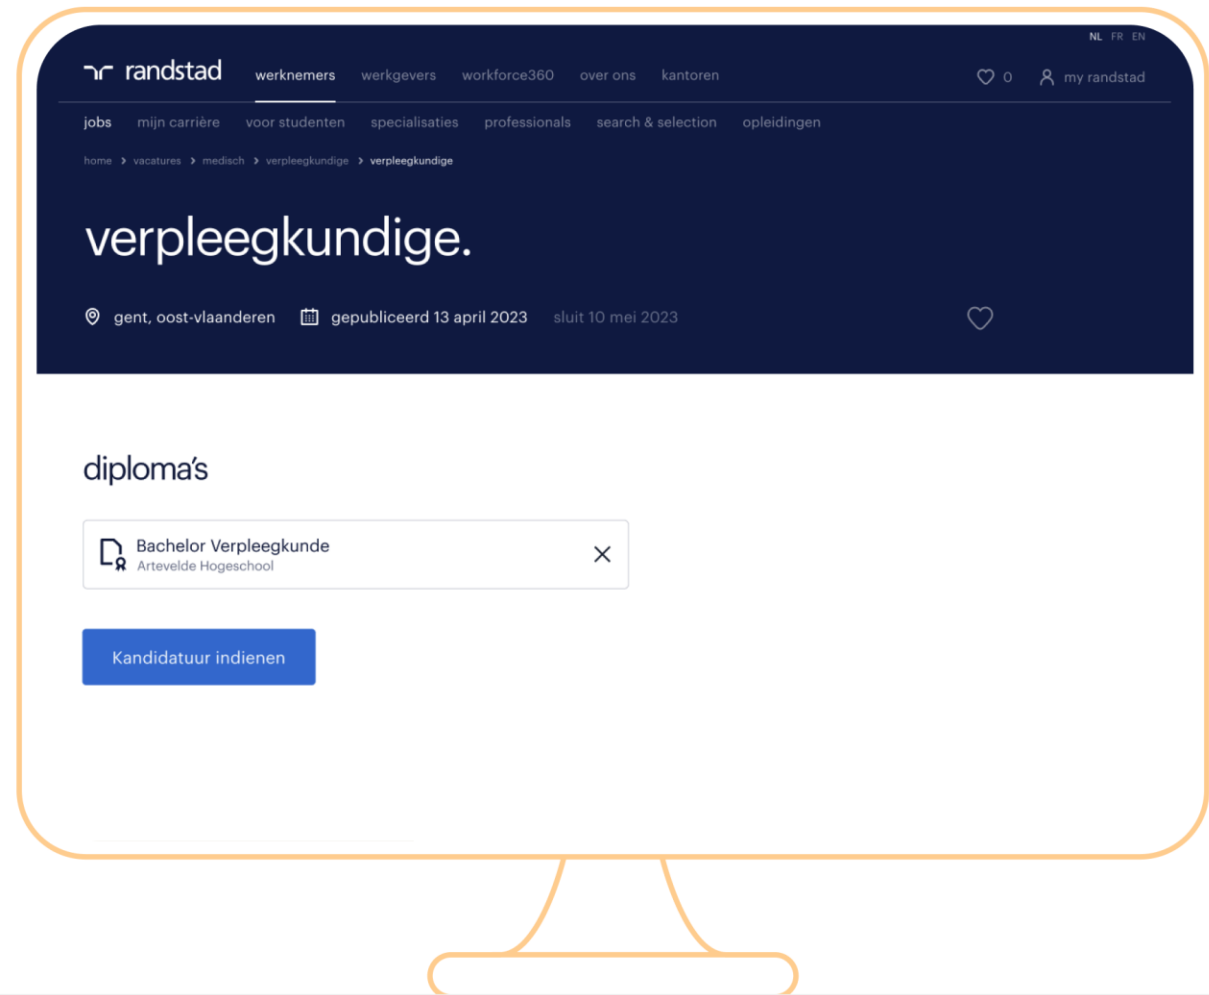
NL FR EN

randstad werknemers werkgevers workforce360 over ons kantoren 0 my randstad

jobs mijn carrière voor studenten specialisaties professionals search & selection opleidingen

home > vacatures > medisch > verpleegkundige > verpleegkundige

verpleegkundige.

gent, oost-vlaanderen gepubliceerd 13 april 2023 sluit 10 mei 2023

diploma's

Bachelor Verpleegkunde
Artevelde Hogeschool

Kandidatuur indienen